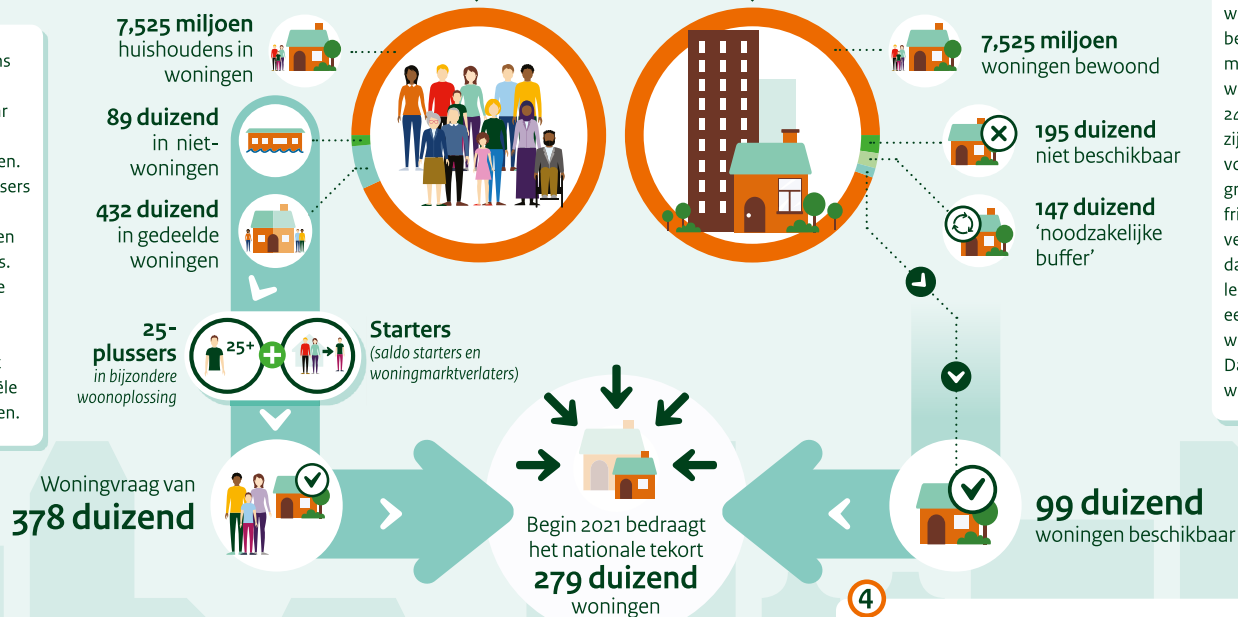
7,525 miljoen huishoudens in woningen

89 duizend in niet-woningen

432 duizend in gedeelde woningen

25-plussers in bijzondere woonoplossing

$25^+$

Starters (saldo starters en woningmarktverlaters)

Woningvraag van 378 duizend

Begin 2021 bedraagt het nationale tekort 279 duizend woningen

7,525 miljoen woningen bewoond

195 duizend niet beschikbaar

147 duizend 'noodzakelijke buffer'

99 duizend woningen beschikbaar

4